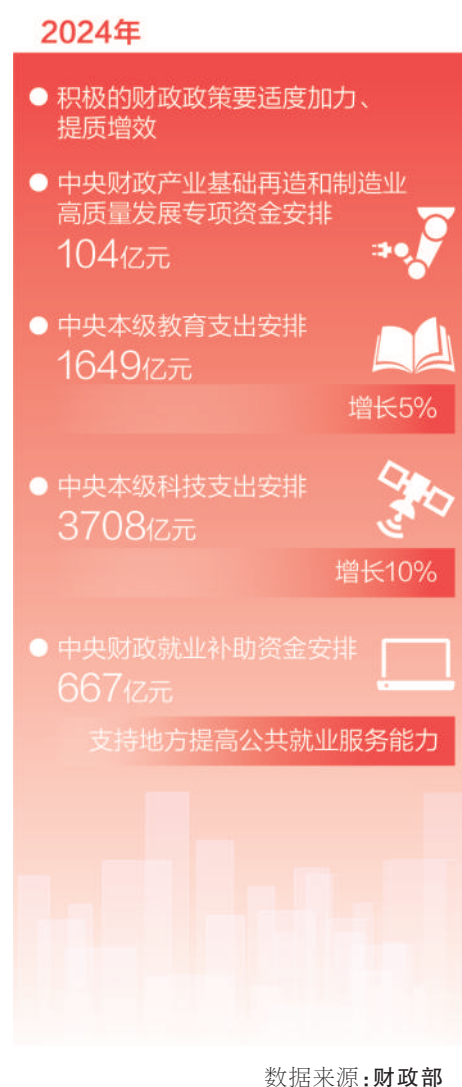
2024年

● 积极的财政政策要适度加力、提质增效

● 中央财政产业基础再造和制造业高质量发展专项资金安排
104亿元

● 中央本级教育支出安排
1649亿元
增长5%

● 中央本级科技支出安排
3708亿元
增长10%

● 中央财政就业补助资金安排
667亿元
支持地方提高公共就业服务能力

数据来源：财政部